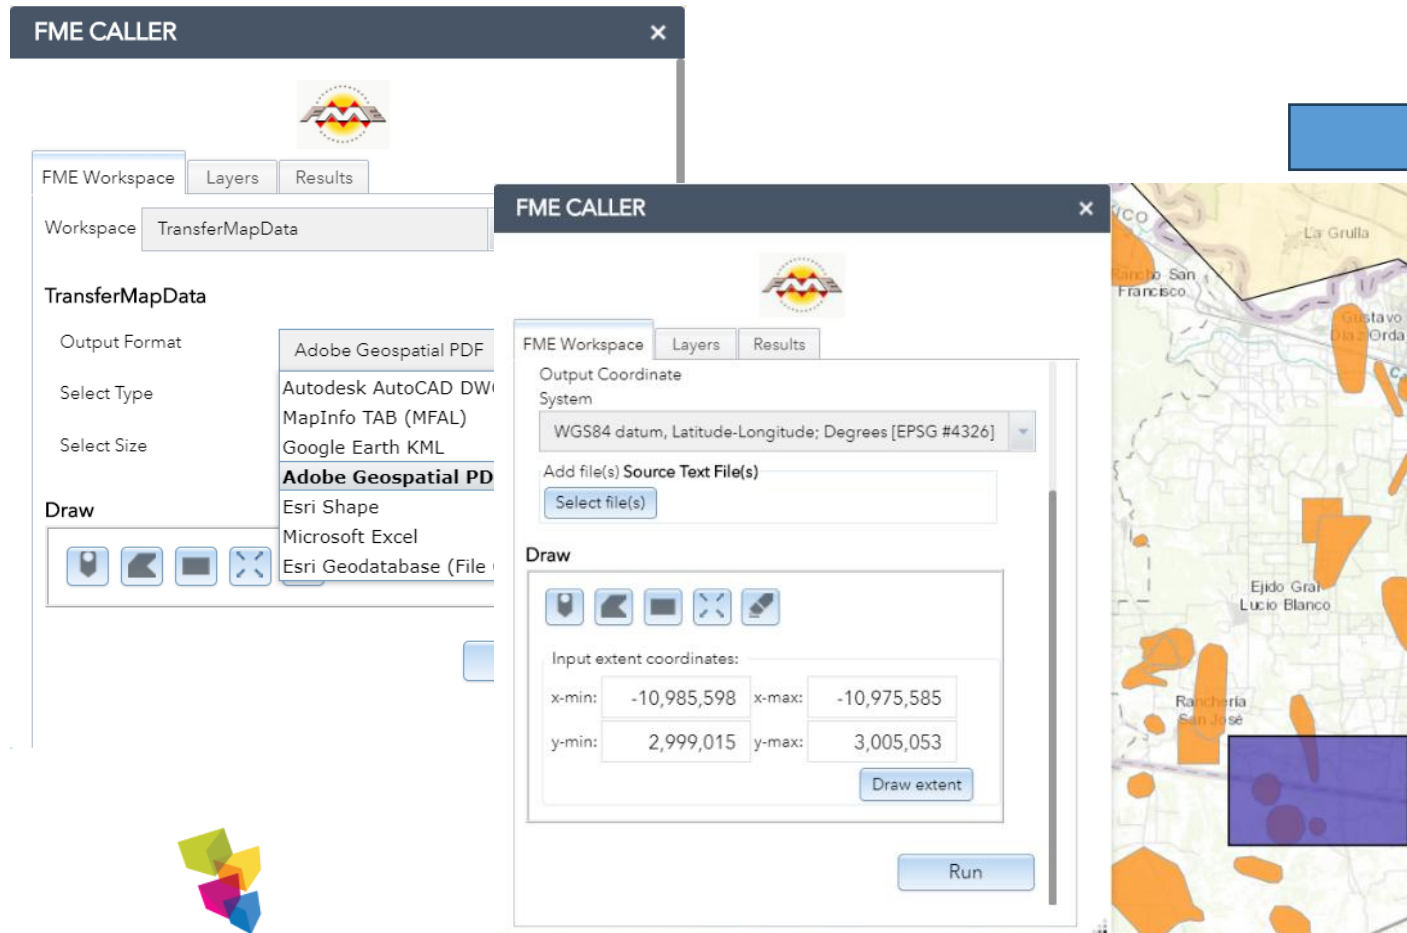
FME CALLER ×

FME Workspace Layers Results

Workspace TransferMapData

TransferMapData

Output Format Adobe Geospatial PDF

Select Type

Select Size

Autodesk AutoCAD DW
MapInfo TAB (MFAL)
Google Earth KML
Adobe Geospatial PD
Esri Shape
Microsoft Excel
Esri Geodatabase (File

Draw

FME CALLER ×

FME Workspace Layers Results

Output Coordinate System

WGS84 datum, Latitude-Longitude; Degrees [EPSG #4326]

Add file(s) Source Text File(s)

Select file(s)

Draw

Input extent coordinates:

x-min: -10,985,598 x-max: -10,975,585

y-min: 2,999,015 y-max: 3,005,053

Draw extent

Run

La Grulla

Rancho San Francisco

Gustavo Díaz Ordaz

Ejido Gral Lucio Blanco

Ranchería San José